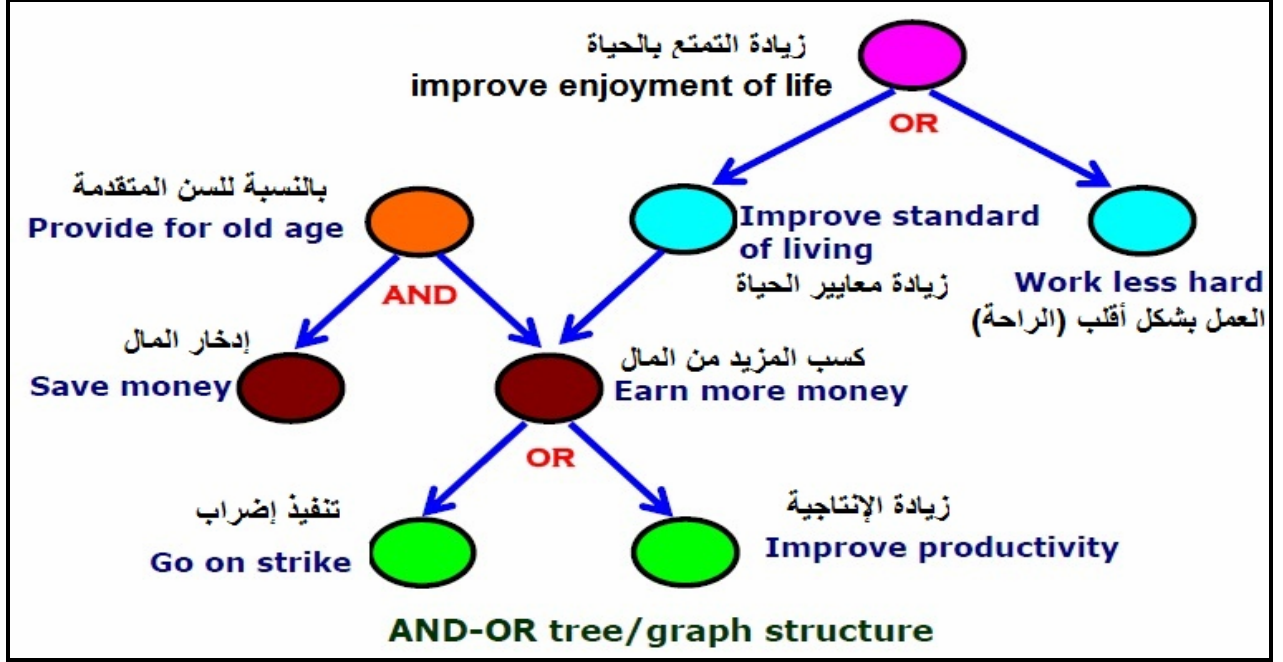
زيادة التمتع بالحياة
improve enjoyment of life

OR

بالنسبة للسن المتقدمة
Provide for old age

Improve standard of living
زيادة معايير الحياة

Work less hard
العمل بشكل أقلب (الراحة)

AND

إدخار المال
Save money

كسب المزيد من المال
Earn more money

OR

تنفيذ إضراب
Go on strike

زيادة الإنتاجية
Improve productivity

AND-OR tree/graph structure